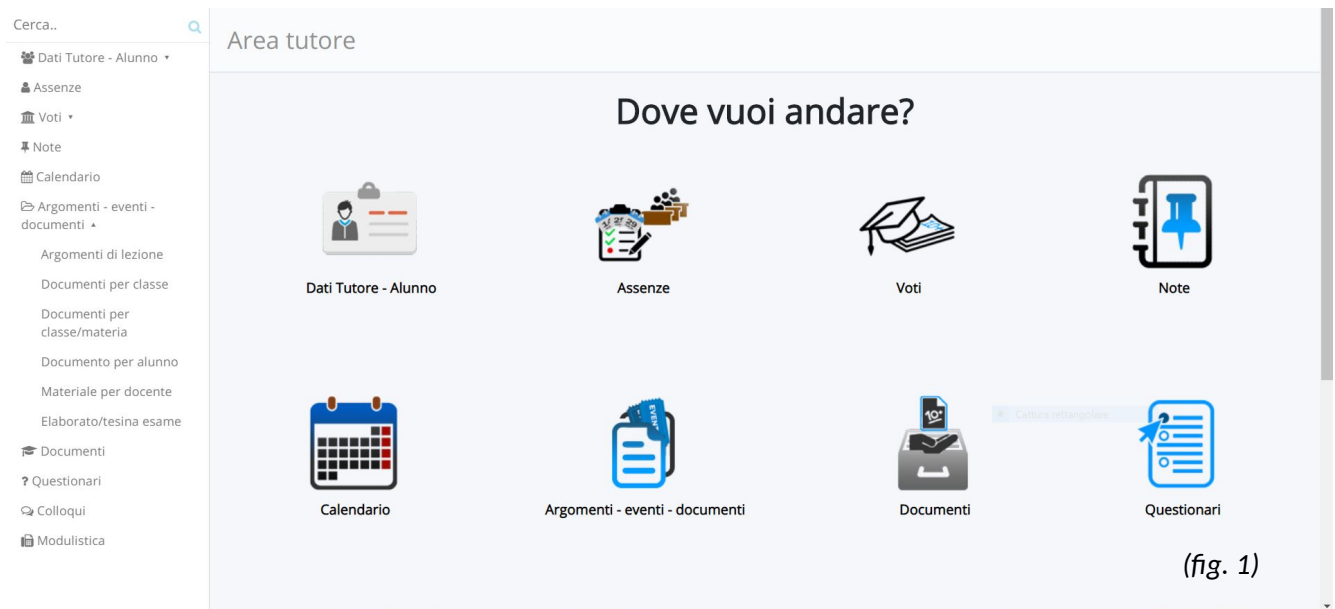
Cerca..

Dati Tutore - Alunno

Assenze

Voti

Note

Calendario

Argomenti - eventi - documenti

Argomenti di lezione

Documenti per classe

Documenti per classe/materia

Documento per alunno

Materiale per docente

Elaborato/tesina esame

Documenti

? Questionari

Colloqui

Modulistica

Area tutore

Dove vuoi andare?

Dati Tutore - Alunno

Assenze

Voti

Note

Calendario

EVENT

Argomenti - eventi - documenti

10

Documenti

Cattura rettangolare

Questionari

(fig. 1)